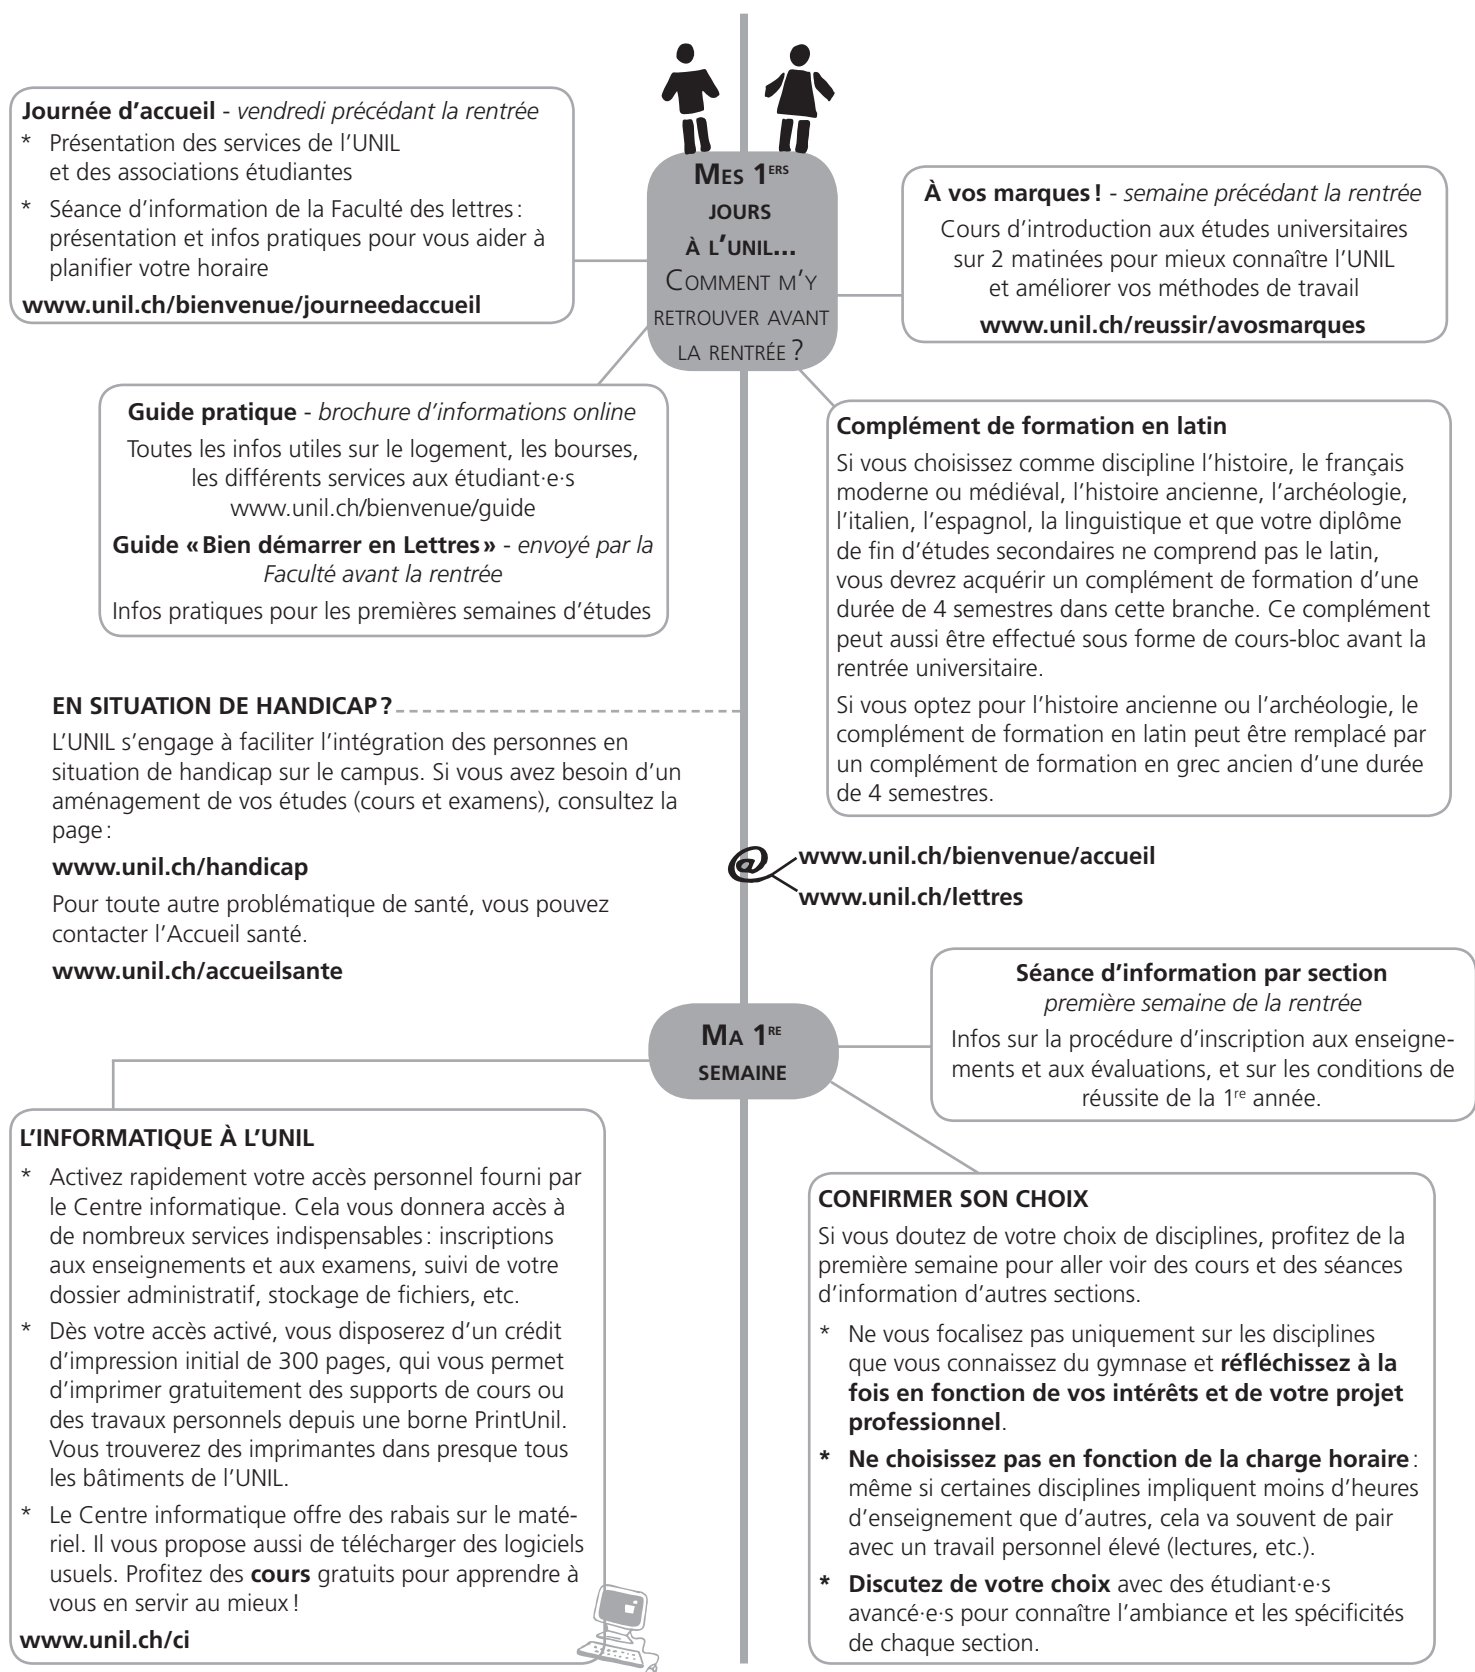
Mes 1ers jours à l'UNIL... Comment m'y retrouver avant la rentrée ?

**Journée d'accueil** - *vendredi précédant la rentrée*
* Présentation des services de l'UNIL et des associations étudiantes
* Séance d'information de la Faculté des lettres : présentation et infos pratiques pour vous aider à planifier votre horaire

**www.unil.ch/bienvenue/journeedaccueil**

**À vos marques !** - *semaine précédant la rentrée*
Cours d'introduction aux études universitaires sur 2 matinées pour mieux connaître l'UNIL et améliorer vos méthodes de travail
**www.unil.ch/reussir/avosmarques**

**Guide pratique** - *brochure d'informations online*
Toutes les infos utiles sur le logement, les bourses, les différents services aux étudiant·e·s
www.unil.ch/bienvenue/guide
**Guide « Bien démarrer en Lettres »** - *envoyé par la Faculté avant la rentrée*
Infos pratiques pour les premières semaines d'études

**Complément de formation en latin**
Si vous choisissez comme discipline l'histoire, le français moderne ou médiéval, l'histoire ancienne, l'archéologie, l'italien, l'espagnol, la linguistique et que votre diplôme de fin d'études secondaires ne comprend pas le latin, vous devrez acquérir un complément de formation d'une durée de 4 semestres dans cette branche. Ce complément peut aussi être effectué sous forme de cours-bloc avant la rentrée universitaire.

Si vous optez pour l'histoire ancienne ou l'archéologie, le complément de formation en latin peut être remplacé par un complément de formation en grec ancien d'une durée de 4 semestres.

**EN SITUATION DE HANDICAP ?**
L'UNIL s'engage à faciliter l'intégration des personnes en situation de handicap sur le campus. Si vous avez besoin d'un aménagement de vos études (cours et examens), consultez la page :
**www.unil.ch/handicap**
Pour toute autre problématique de santé, vous pouvez contacter l'Accueil santé.
**www.unil.ch/accueilsante**

@ **www.unil.ch/bienvenue/accueil**
**www.unil.ch/lettres**

Ma 1re semaine

**Séance d'information par section**
*première semaine de la rentrée*
Infos sur la procédure d'inscription aux enseignements et aux évaluations, et sur les conditions de réussite de la 1re année.

**L'INFORMATIQUE À L'UNIL**
* Activez rapidement votre accès personnel fourni par le Centre informatique. Cela vous donnera accès à de nombreux services indispensables : inscriptions aux enseignements et aux examens, suivi de votre dossier administratif, stockage de fichiers, etc.
* Dès votre accès activé, vous disposerez d'un crédit d'impression initial de 300 pages, qui vous permet d'imprimer gratuitement des supports de cours ou des travaux personnels depuis une borne PrintUnil. Vous trouverez des imprimantes dans presque tous les bâtiments de l'UNIL.
* Le Centre informatique offre des rabais sur le matériel. Il vous propose aussi de télécharger des logiciels usuels. Profitez des **cours** gratuits pour apprendre à vous en servir au mieux !

**www.unil.ch/ci**

**CONFIRMER SON CHOIX**
Si vous doutez de votre choix de disciplines, profitez de la première semaine pour aller voir des cours et des séances d'information d'autres sections.
* Ne vous focalisez pas uniquement sur les disciplines que vous connaissez du gymnase et **réfléchissez à la fois en fonction de vos intérêts et de votre projet professionnel**.
* **Ne choisissez pas en fonction de la charge horaire** : même si certaines disciplines impliquent moins d'heures d'enseignement que d'autres, cela va souvent de pair avec un travail personnel élevé (lectures, etc.).
* **Discutez de votre choix** avec des étudiant·e·s avancé·e·s pour connaître l'ambiance et les spécificités de chaque section.